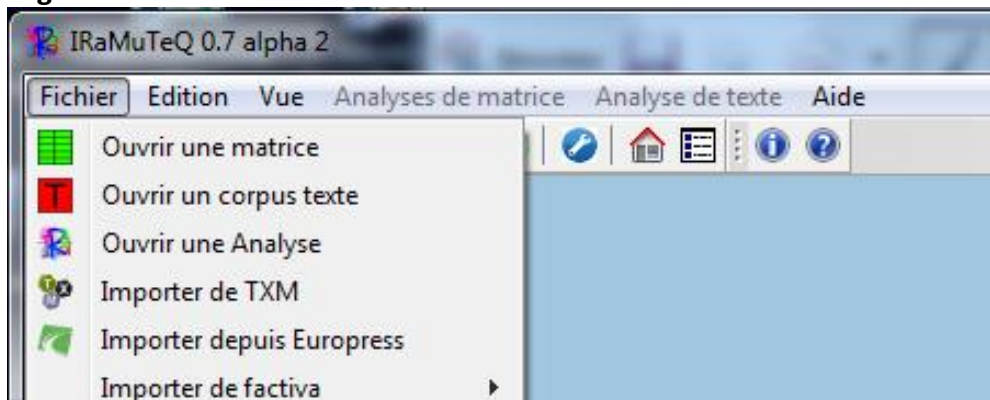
IRaMuTeQ 0.7 alpha 2

Fichier Edition Vue Analyses de matrice Analyse de texte Aide

Ouvrir une matrice
Ouvrir un corpus texte
Ouvrir une Analyse
Importer de TXM
Importer depuis Europress
Importer de factiva